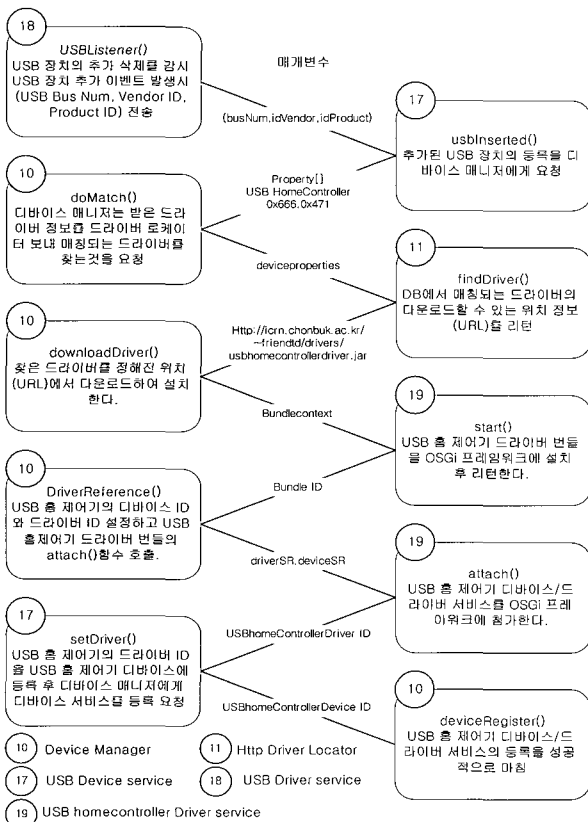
18

USBListener()
USB 장치의 추가 삭제를 감시
USB 장치 추가 이벤트 발생시
(USB Bus Num, Vendor ID, Product ID) 전송

매개변수

(busNum,idVendor,idProduct)

17

usbInserted()
추가된 USB 장치의 등록을 디바이스 매니저에게 요청

10

doMatch()
디바이스 매니저는 받은 드라이버 정보를 드라이버 로케이터 보내 매칭되는 드라이버를 찾는것을 요청

Property[]
USB HomeController
0x666,0x471

deviceproperties

11

findDriver()
DB에서 매칭되는 드라이버의 다운로드할 수 있는 위치 정보(URL)를 리턴

10

downloadDriver()
찾은 드라이버를 정해진 위치(URL)에서 다운로드하여 설치한다.

Http://icrn.chonbuk.ac.kr/~friendtd/drivers/usbhomecontrollerdriver.jar

Bundlecontext

19

start()
USB 홈 제어기 드라이버 번들을 OSGi 프레임워크에 설치 후 리턴한다.

10

DriverReference()
USB 홈 제어기의 디바이스 ID와 드라이버 ID 설정하고 USB 홈제어기 드라이버 번들의 attach()함수 호출.

Bundle ID

driverSR,deviceSR

19

attach()
USB 홈 제어기 디바이스/드라이버 서비스를 OSGi 프레임워크에 첨가한다.

17

setDriver()
USB 홈 제어기의 드라이버 ID을 USB 홈 제어기 디바이스에 등록 후 디바이스 매니저에게 디바이스 서비스를 등록 요청

USBhomeControllerDriver ID

USBhomeControllerDevice ID

10

deviceRegister()
USB 홈 제어기 디바이스/드라이버 서비스의 등록을 성공적으로 마침

10 Device Manager
11 Http Driver Locator
17 USB Device service
18 USB Driver service
19 USB homecontroller Driver service